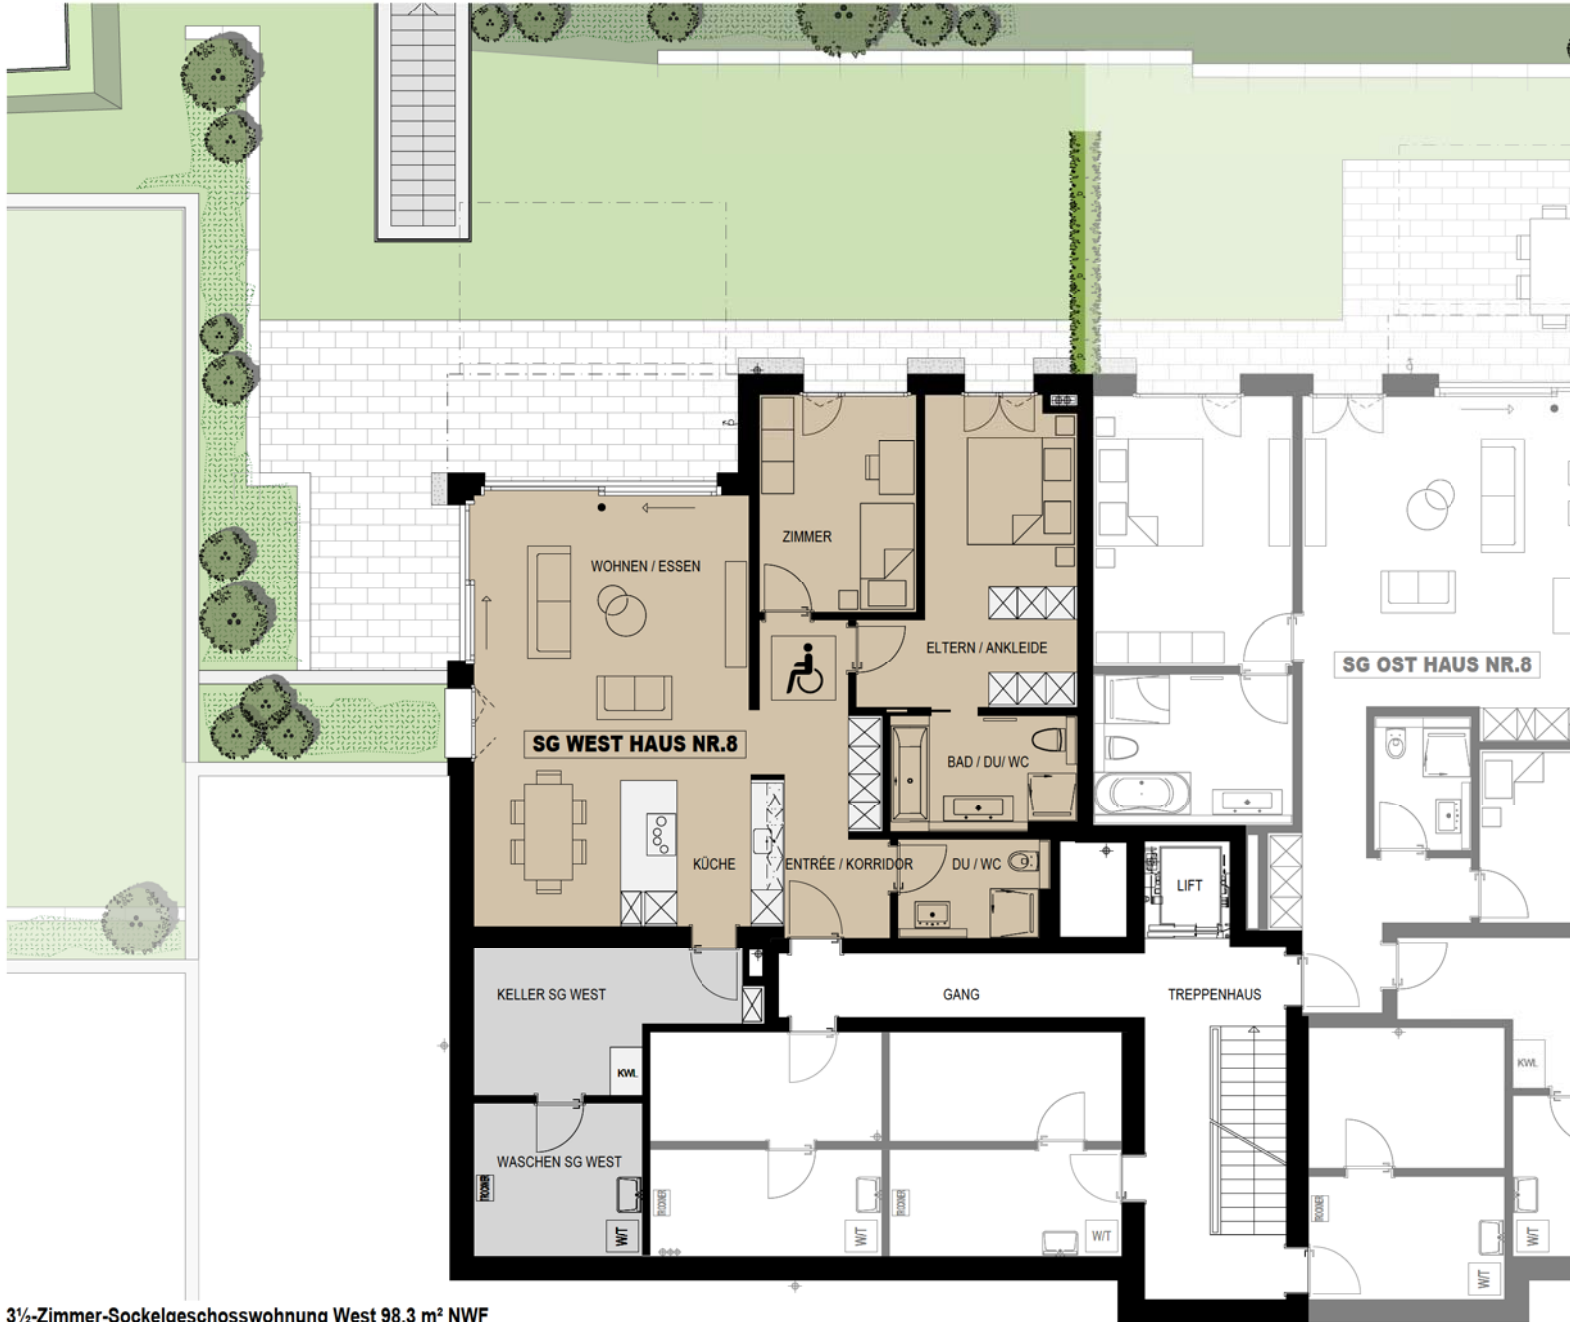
ZIMMER

WOHNEN / ESSEN

ELTERN / ANKLEIDE

SG OST HAUS NR.8

SG WEST HAUS NR.8

BAD / DU/ WC

KÜCHE

ENTRÉE / KORRIDOR

DU / WC

LIFT

KELLER SG WEST

GANG

TREPPENHAUS

KWL

KWL

WASCHEN SG WEST

TROCKNER

W/T

TROCKNER

TROCKNER

W/T

W/T

TROCKNER

W/T

W/T

3½-Zimmer-Sockelgeschosswohnung West 98.3 m² NWF